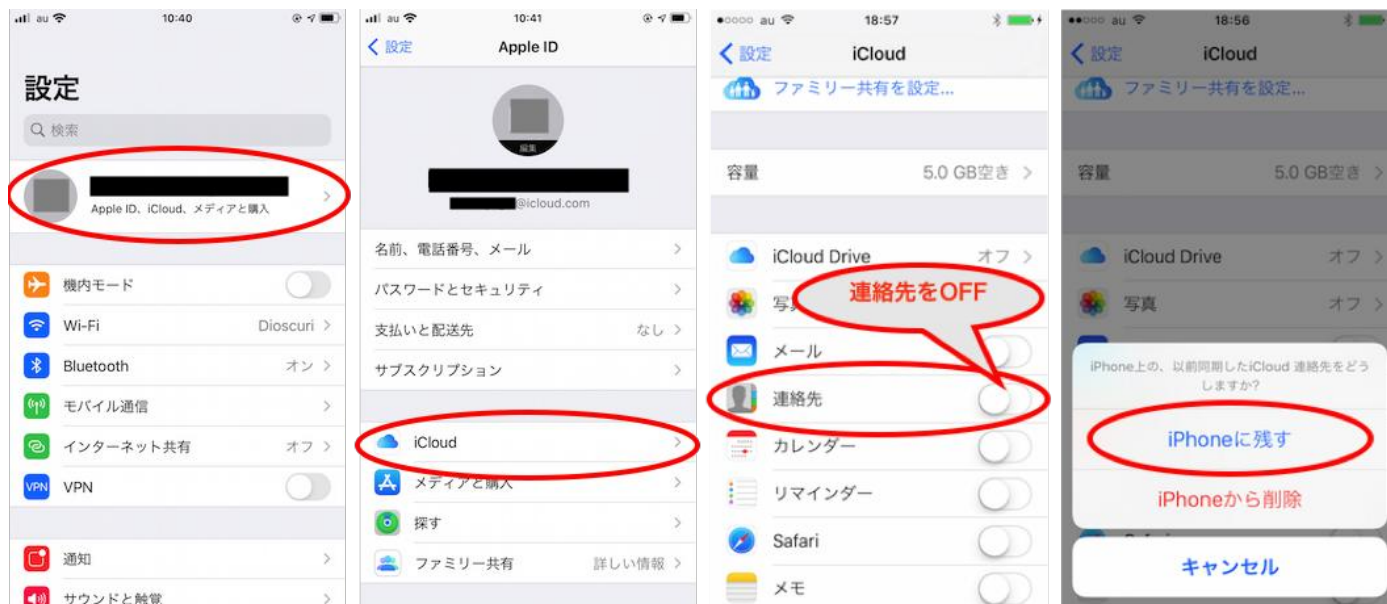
au 10:40

設定

検索

Apple ID、iCloud、メディアと購入

機内モード

Wi-Fi Dioscuri

Bluetooth オン

モバイル通信

インターネット共有 オフ

VPN

通知

サウンドと触覚

au 10:41

設定 Apple ID

編集

@icloud.com

名前、電話番号、メール

パスワードとセキュリティ

支払いと配送先 なし

サブスクリプション

iCloud

メディアと購入

探す

ファミリー共有 詳しい情報

au 18:57

設定 iCloud

ファミリー共有を設定...

容量 5.0 GB空き

iCloud Drive オフ

写真

連絡先をOFF

メール

連絡先

カレンダー

リマインダー

Safari

メモ

au 18:56

設定 iCloud

ファミリー共有を設定...

容量 5.0 GB空き

iCloud Drive オフ

写真 オフ

iPhone上の、以前同期したiCloud 連絡先をどうしますか?

iPhoneに残す

iPhoneから削除

キャンセル